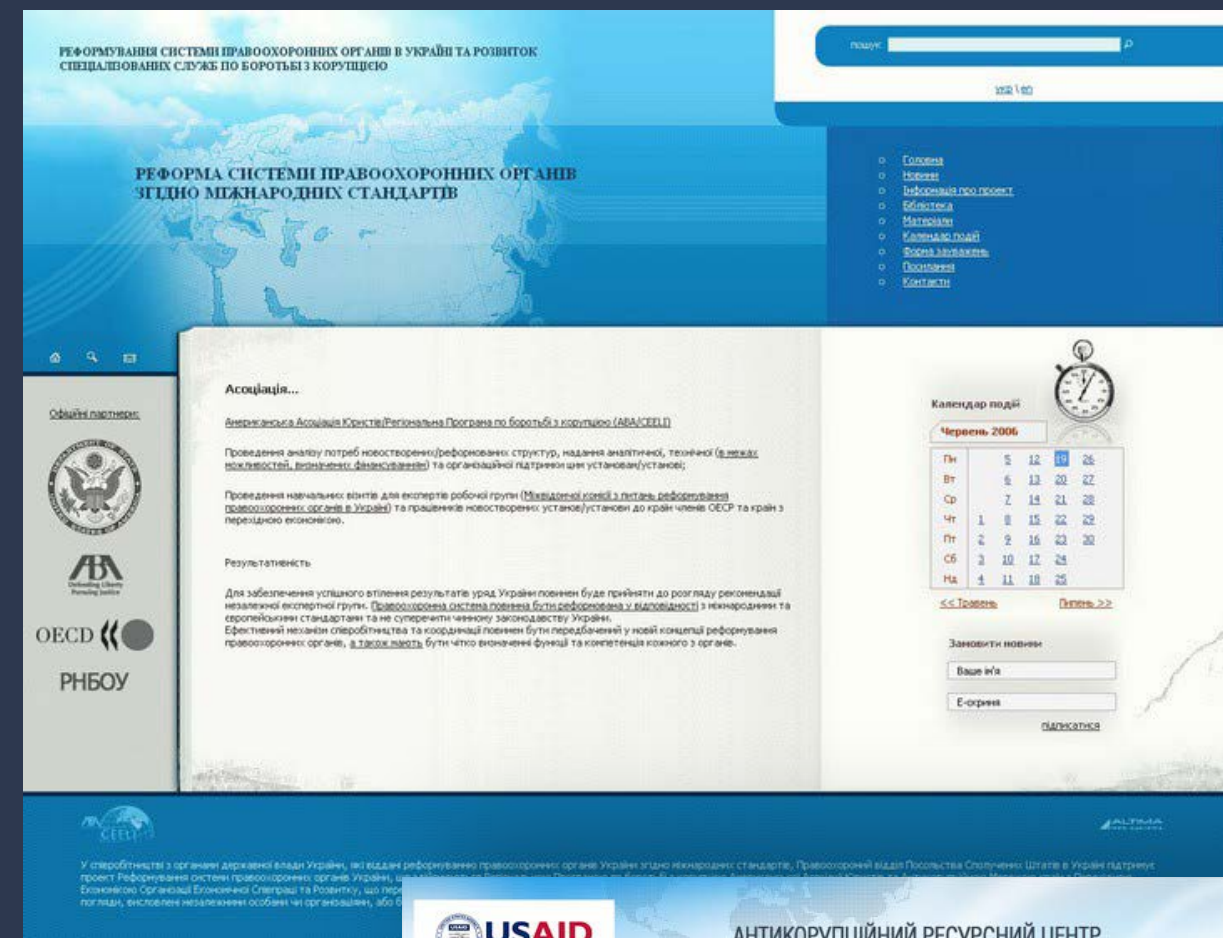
РЕФОРМУВАННЯ СИСТЕМИ ПРАВООХОРОННИХ ОРГАНІВ В УКРАЇНІ ТА РОЗВИТОК СПЕЦІАЛІЗОВАНИХ СЛУЖБ ПО БОРОТЬБІ З КОРУПЦІЄЮ

пошук:

укр | en

РЕФОРМА СИСТЕМИ ПРАВООХОРОННИХ ОРГАНІВ ЗГІДНО МІЖНАРОДНИХ СТАНДАРТІВ

- Головна
- Новини
- Інформація про проект
- Бібліотека
- Матеріали
- Календар подій
- Форма зауважень
- Посилання
- Контакти

Офіційні партнери:

OECD

РНБОУ

Асоціація...

Американська Асоціація Юристів/Регіональна Програма по боротьбі з корупцією (ABA/CEELI)

Проведення аналізу потреб новостворених/реформованих структур, надання аналітичної, технічної (в межах можливостей, визначених фінансуванням) та організаційної підтримки цим установам/установі;

Проведення навчальних візитів для експертів робочої групи (Міжвідомчої комісії з питань реформування правоохоронних органів в Україні) та працівників новостворених установ/установи до країн членів ОЕСР та країн з перехідною економікою.

Результативність

Для забезпечення успішного втілення результатів уряд України повинен буде прийняти до розгляду рекомендації незалежної експертної групи. Правоохоронна система повинна бути реформована у відповідності з міжнародними та європейськими стандартами та не суперечити чинному законодавству України.
Ефективний механізм співробітництва та координації повинен бути передбачений у новій концепції реформування правоохоронних органів, а також мають бути чітко визначені функції та компетенція кожного з органів.

Календар подій

Червень 2006

| Пн | | 5 | 12 | 19 | 26 |
|---|---|---|---|---|---|
| Вт | | 6 | 13 | 20 | 27 |
| Ср | | 7 | 14 | 21 | 28 |
| Чт | 1 | 8 | 15 | 22 | 29 |
| Пт | 2 | 9 | 16 | 23 | 30 |
| Сб | 3 | 10 | 17 | 24 | |
| Нд | 4 | 11 | 18 | 25 | |

<< Травень Липень >>

Замовити новини

Ваше ім'я

E-скринь

підписатися

CEELI

ALTIMA

У співробітництві з органами державної влади України, які віддані реформуванню правоохоронних органів України згідно міжнародних стандартів, Правоохоронний відділ Посольства Сполучених Штатів в Україні підтримує проект Реформування системи правоохоронних органів України, що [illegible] Економічною Організації Економічної Співпраці та Розвитку, що пер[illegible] погляди, висловлені незалежними особами чи організаціями, або б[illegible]

USAID

АНТИКОРУПЦІЙНИЙ РЕСУРСНИЙ ЦЕНТР